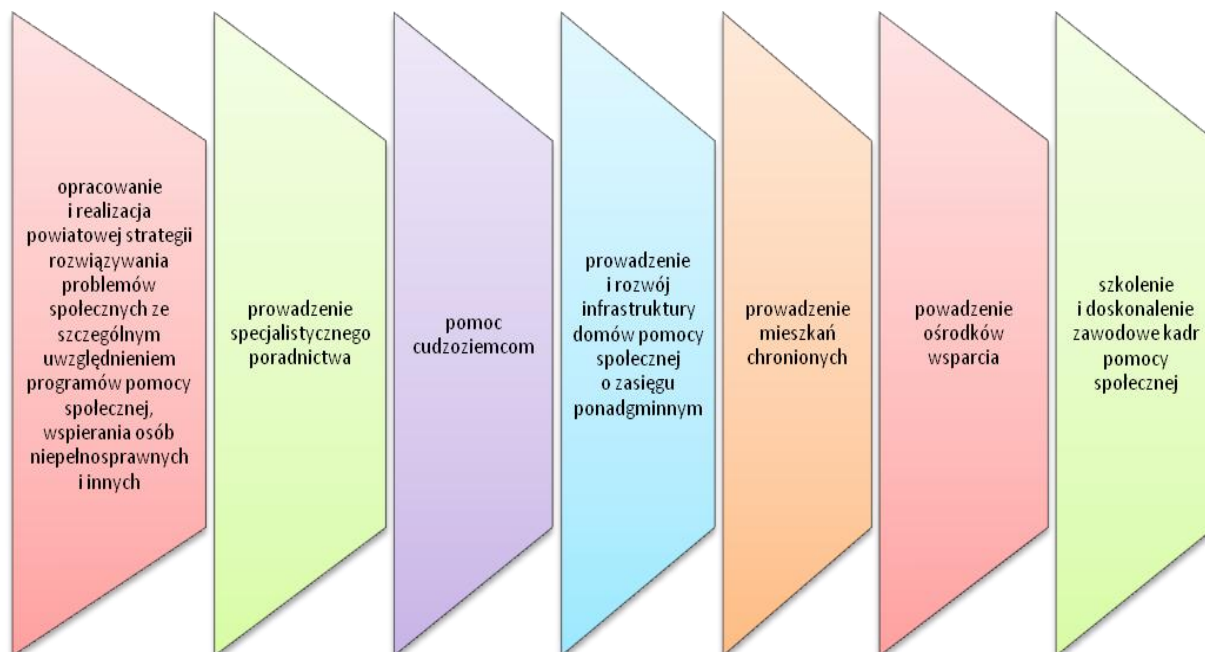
opracowanie i realizacja powiatowej strategii rozwiązywania problemów społecznych ze szczególnym uwzględnieniem programów pomocy społecznej, wspierania osób niepełnosprawnych i innych

prowadzenie specjalistycznego poradnictwa

pomoc cudzoziemcom

prowadzenie i rozwój infrastruktury domów pomocy społecznej o zasięgu ponadgminnym

prowadzenie mieszkań chronionych

powadzenie ośrodków wsparcia

szkolenie i doskonalenie zawodowe kadr pomocy społecznej